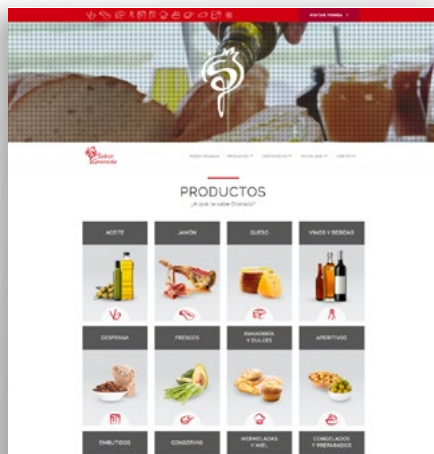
VISITAR TIENDA

Sabor Granada

PRODUCTOS

¿A qué te sabe Granada?

ACEITE

JAMÓN

QUESO

VINOS Y BEBIDAS

DESPENSA

FRESCOS

PANADERÍA Y DULCES

APERITIVOS

EMBUTIDOS

CONSERVAS

MERMELADAS Y MIEL

CONGELADOS Y PREPARADOS